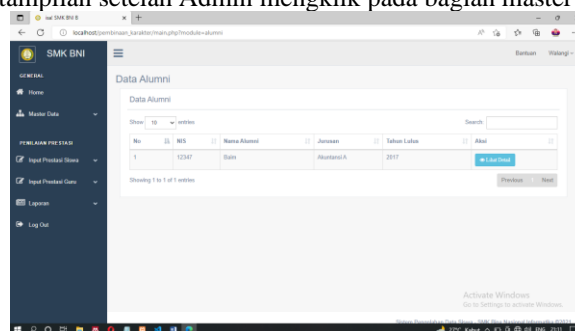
ampilan setelah Admin mengklik pada bagian master

isi SMK BNI II

localhost/pembinaan_karakter/main.php?module=alumni

SMK BNI

Bantuan Walangi

GENERAL

Home

Master Data

PENILAIAN PRESTASI

Input Prestasi Siswa

Input Prestasi Guru

Laporan

Log Out

Data Alumni

Data Alumni

Show 10 entries

Search:

| No | NIS | Nama Alumni | Jurusan | Tahun Lulus | Aksi |
|---|---|---|---|---|---|
| 1 | 12347 | Balin | Akuntansi A | 2017 | Lihat Detail |

Showing 1 to 1 of 1 entries

Previous 1 Next

Activate Windows
Go to Settings to activate Windows.

Sistem Penunjang Data Siswa - SMK Bina Nasional Informatika ©2021

27°C Kabut ENG 21:11